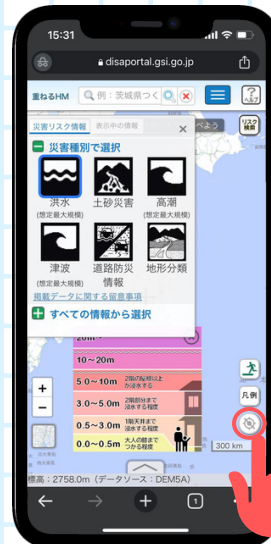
15:31

disaportal.gsi.go.jp

重ねるHM

例：茨城県つく

ヘルプ

リスク検索

災害リスク情報

表示中の情報

×

災害種別で選択

洪水
(想定最大規模)

土砂災害

高潮
(想定最大規模)

津波
(想定最大規模)

道路防災情報

地形分類

掲載データに関する留意事項

すべての情報から選択

10～20m

5.0～10m

2階の軒下以上が浸水する

3.0～5.0m

2階の床下が浸水する程度

0.5～3.0m

1階天井まで浸水する程度

0.0～0.5m

大人の膝まで浸かる程度

凡例

300 km

標高：2758.0m（データソース：DEM5A）

1